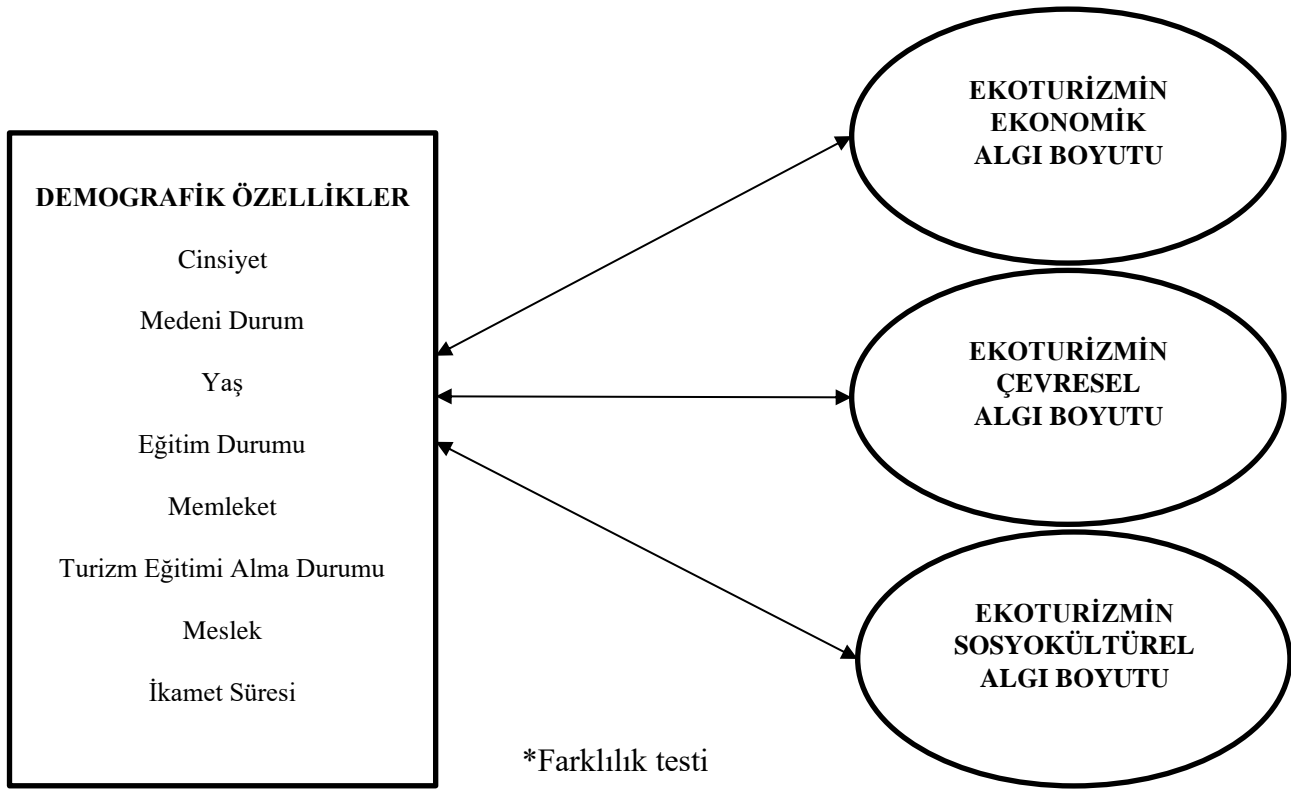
DEMOGRAFİK ÖZELLİKLER

Cinsiyet

Medeni Durum

Yaş

Eğitim Durumu

Memleket

Turizm Eğitimi Alma Durumu

Meslek

İkamet Süresi

EKOTURİZMİN EKONOMİK ALGI BOYUTU

EKOTURİZMİN ÇEVRESEL ALGI BOYUTU

EKOTURİZMİN SOSYOKÜLTÜREL ALGI BOYUTU

*Farklılık testi